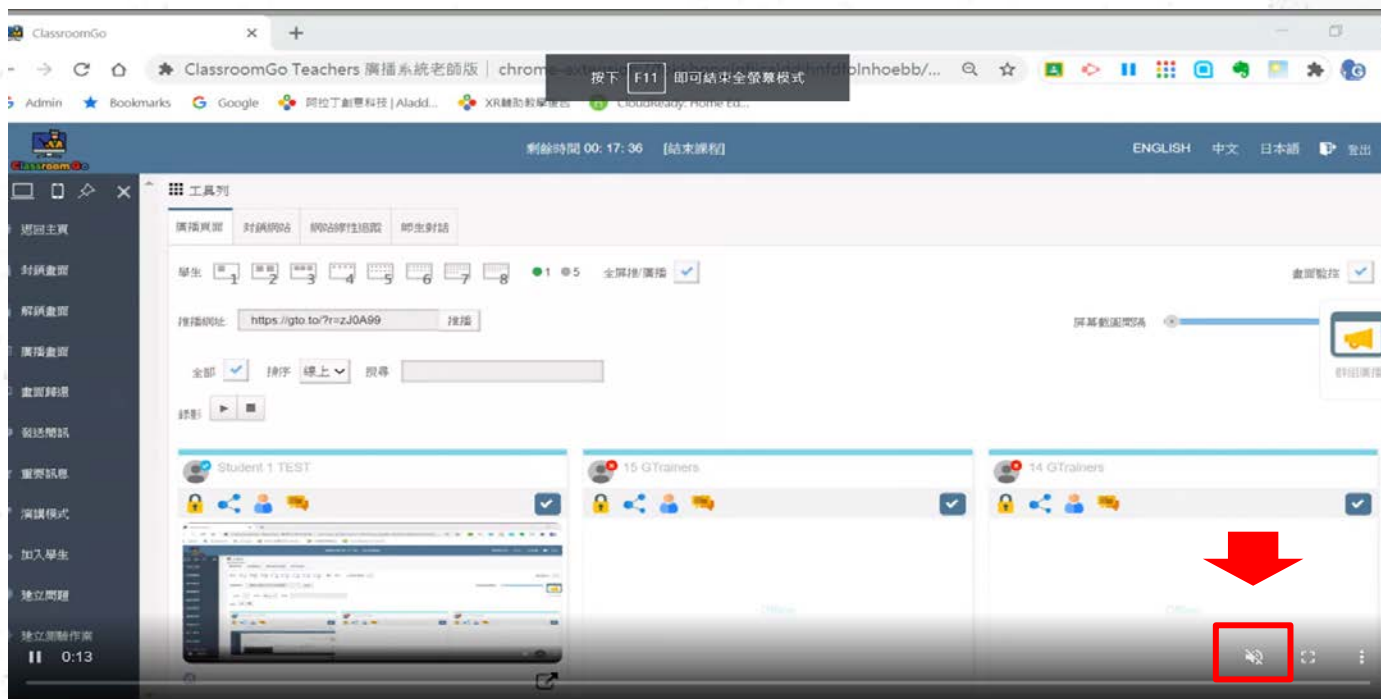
ClassroomGo

ClassroomGo Teachers 廣播系統老師版 | chrome-exte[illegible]bnfdfolnhoebb/...

按下 F11 即可結束全螢幕模式

Admin Bookmarks Google 阿拉丁創意科技 | Aladd... XR輔助教學優化 CloudReady: Home Ed...

ClassroomGo

剩餘時間 00: 17: 36 [結束課程]

ENGLISH 中文 日本語 登出

工具列

廣播頁面 封鎖網站 網站瀏覽追蹤 師生對話

返回主頁
封鎖畫面
解鎖畫面
廣播畫面
畫面轉播
發送簡訊
重要訊息
演講模式
加入學生
建立問題
建立測驗作業

學生 1 2 3 4 5 6 7 8 ●1 ●5 全屏推/廣播

畫面監控

推播網址 https://gto.to/?r=zJ0A99 推播

屏幕截圖間隔

全部 排序 線上 搜尋

錄影

群組廣播

Student 1 TEST

15 GTrainers

14 GTrainers

Offline

Offline

0:13